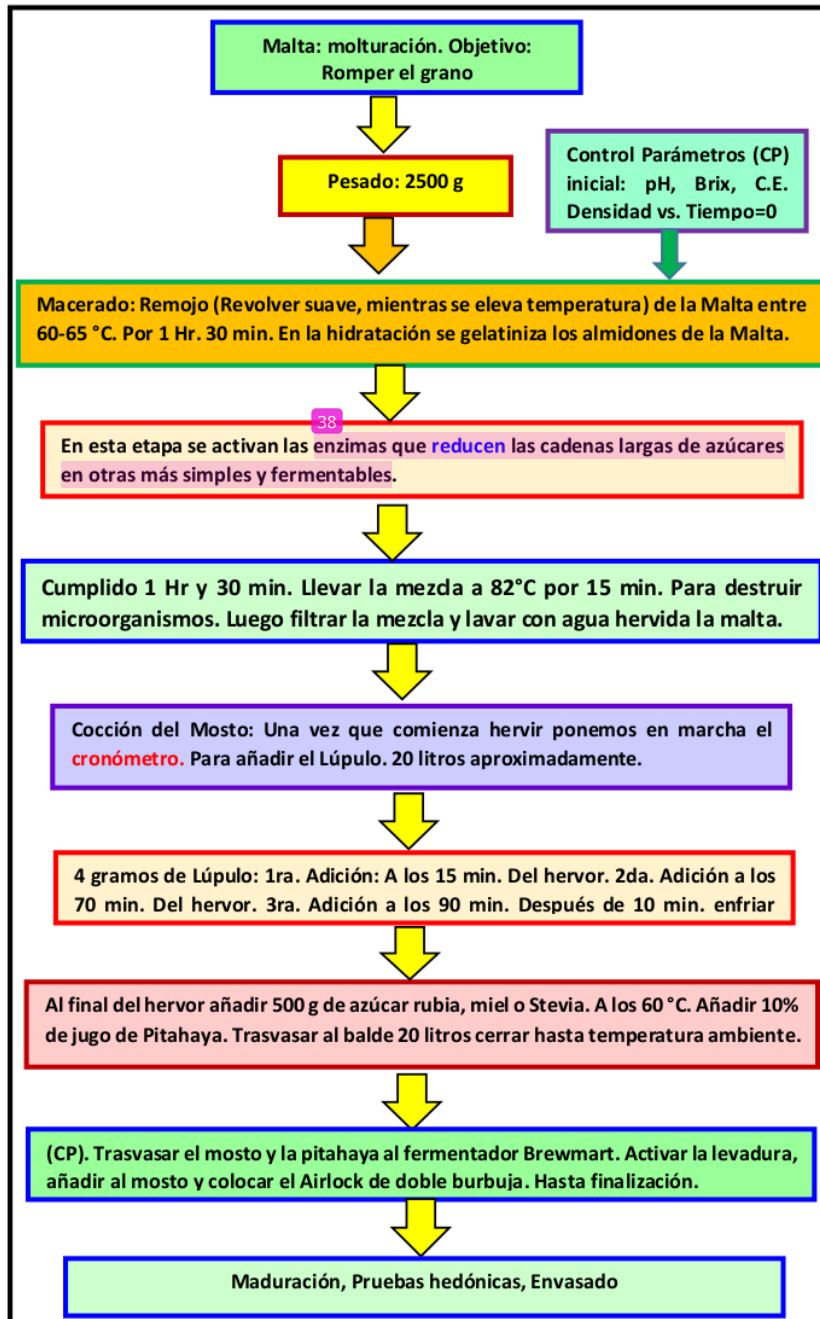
Malta: molturación. Objetivo: Romper el grano

Pesado: 2500 g

Control Parámetros (CP) inicial: pH, Brix, C.E. Densidad vs. Tiempo=0

Macerado: Remojo (Revolver suave, mientras se eleva temperatura) de la Malta entre 60-65 °C. Por 1 Hr. 30 min. En la hidratación se gelatiniza los almidones de la Malta.

38

En esta etapa se activan las enzimas que reducen las cadenas largas de azúcares en otras más simples y fermentables.

Cumplido 1 Hr y 30 min. Llevar la mezcla a 82°C por 15 min. Para destruir microorganismos. Luego filtrar la mezcla y lavar con agua hervida la malta.

Cocción del Mosto: Una vez que comienza hervir ponemos en marcha el cronómetro. Para añadir el Lúpulo. 20 litros aproximadamente.

4 gramos de Lúpulo: 1ra. Adición: A los 15 min. Del hervor. 2da. Adición a los 70 min. Del hervor. 3ra. Adición a los 90 min. Después de 10 min. enfriar

Al final del hervor añadir 500 g de azúcar rubia, miel o Stevia. A los 60 °C. Añadir 10% de jugo de Pitahaya. Trasvasar al balde 20 litros cerrar hasta temperatura ambiente.

(CP). Trasvasar el mosto y la pitahaya al fermentador Brewmart. Activar la levadura, añadir al mosto y colocar el Airlock de doble burbuja. Hasta finalización.

Maduración, Pruebas hedónicas, Envasado